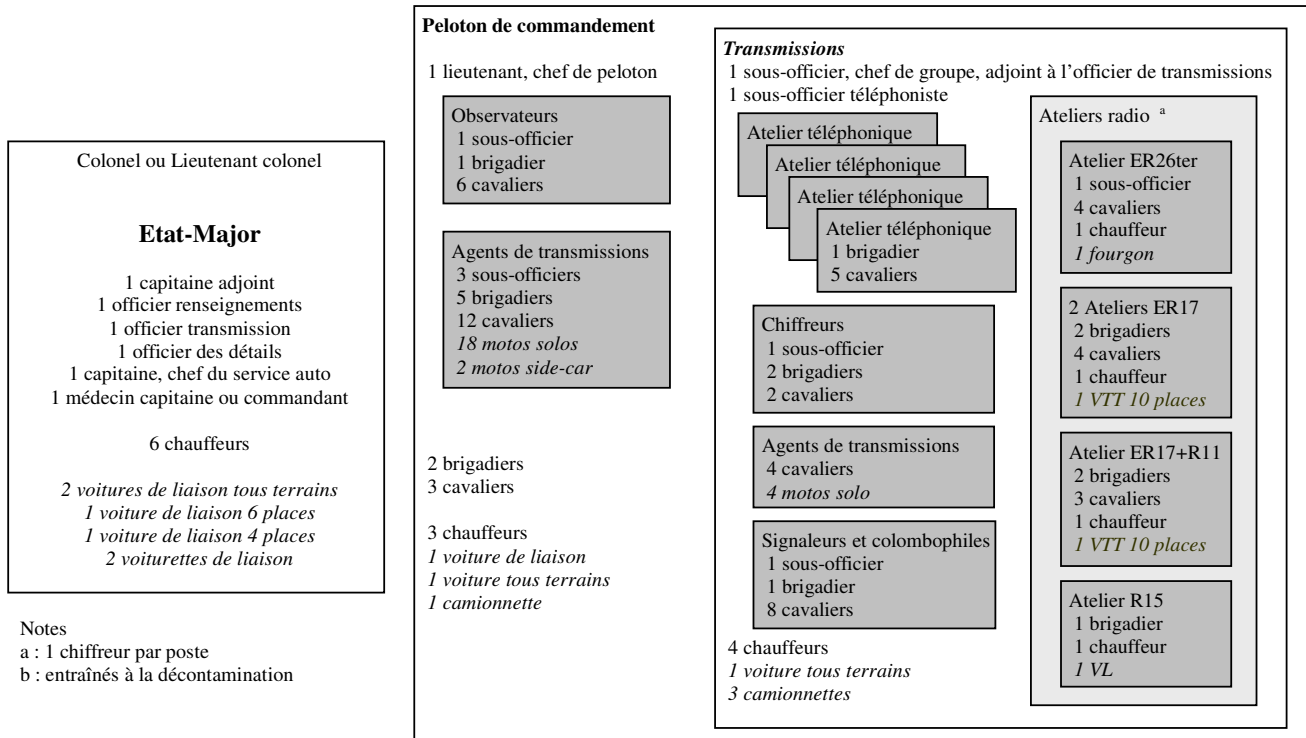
Colonel ou Lieutenant colonel

**Etat-Major**

1 capitaine adjoint
1 officier renseignements
1 officier transmission
1 officier des détails
1 capitaine, chef du service auto
1 médecin capitaine ou commandant

6 chauffeurs

*2 voitures de liaison tous terrains*
*1 voiture de liaison 6 places*
*1 voiture de liaison 4 places*
*2 voiturettes de liaison*

Notes
a : 1 chiffreur par poste
b : entraînés à la décontamination

**Peloton de commandement**

1 lieutenant, chef de peloton

Observateurs
1 sous-officier
1 brigadier
6 cavaliers

Agents de transmissions
3 sous-officiers
5 brigadiers
12 cavaliers
*18 motos solos*
*2 motos side-car*

2 brigadiers
3 cavaliers

3 chauffeurs
*1 voiture de liaison*
*1 voiture tous terrains*
*1 camionnette*

***Transmissions***
1 sous-officier, chef de groupe, adjoint à l'officier de transmissions
1 sous-officier téléphoniste

Atelier téléphonique
Atelier téléphonique
Atelier téléphonique
Atelier téléphonique
1 brigadier
5 cavaliers

Chiffreurs
1 sous-officier
2 brigadiers
2 cavaliers

Agents de transmissions
4 cavaliers
*4 motos solo*

Signaleurs et colombophiles
1 sous-officier
1 brigadier
8 cavaliers

4 chauffeurs
*1 voiture tous terrains*
*3 camionnettes*

Ateliers radio $^{a}$

Atelier ER26ter
1 sous-officier
4 cavaliers
1 chauffeur
*1 fourgon*

2 Ateliers ER17
2 brigadiers
4 cavaliers
1 chauffeur
*1 VTT 10 places*

Atelier ER17+R11
2 brigadiers
3 cavaliers
1 chauffeur
*1 VTT 10 places*

Atelier R15
1 brigadier
1 chauffeur
*1 VL*